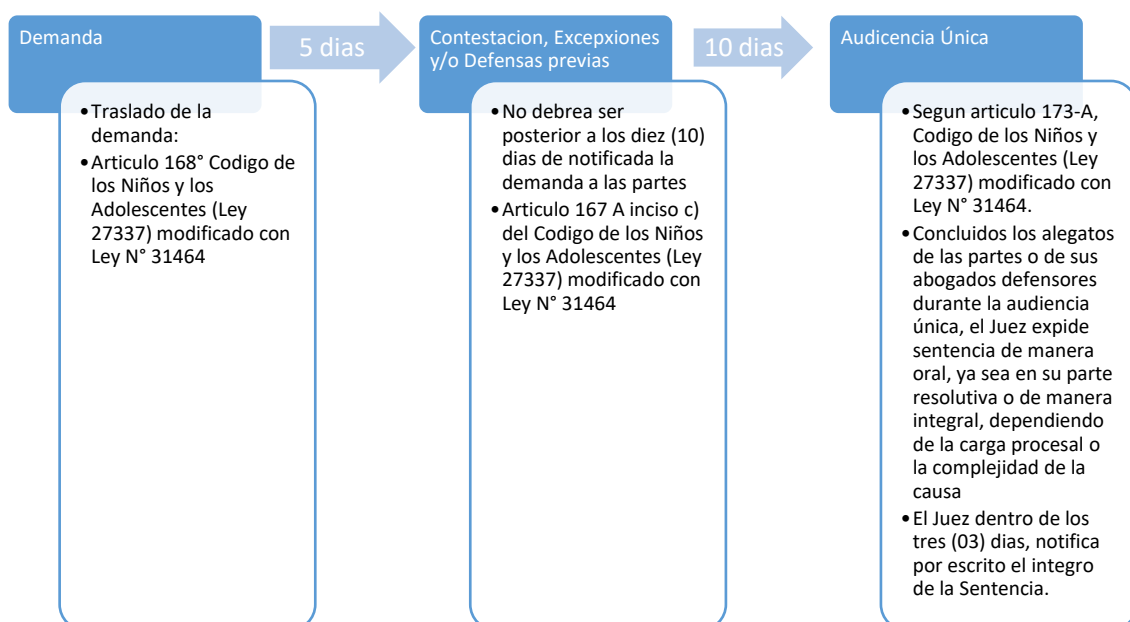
Demanda

5 dias

Contestacion, Excepxiones y/o Defensas previas

10 dias

Audiencia Única

• Traslado de la demanda:
• Articulo 168° Codigo de los Niños y los Adolescentes (Ley 27337) modificado con Ley N° 31464

• No debrea ser posterior a los diez (10) dias de notificada la demanda a las partes
• Articulo 167 A inciso c) del Codigo de los Niños y los Adolescentes (Ley 27337) modificado con Ley N° 31464

• Segun articulo 173-A, Codigo de los Niños y los Adolescentes (Ley 27337) modificado con Ley N° 31464.
• Concluidos los alegatos de las partes o de sus abogados defensores durante la audiencia única, el Juez expide sentencia de manera oral, ya sea en su parte resolutiva o de manera integral, dependiendo de la carga procesal o la complejidad de la causa
• El Juez dentro de los tres (03) dias, notifica por escrito el integro de la Sentencia.